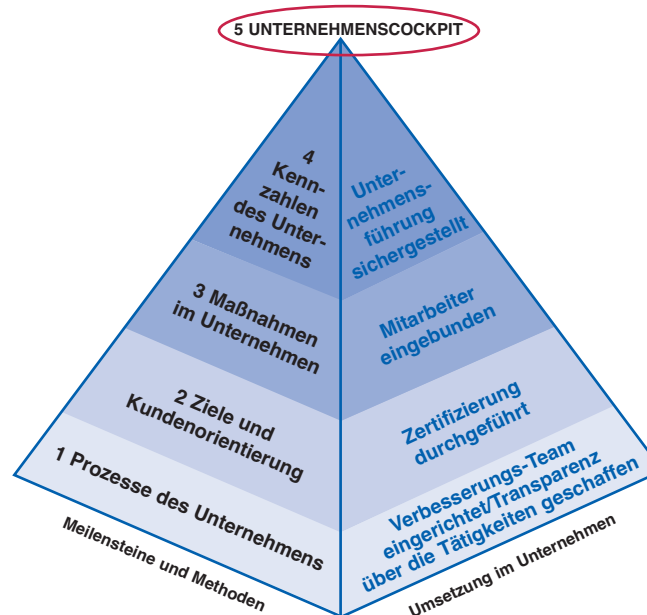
5 UNTERNEHMENSCOCKPIT

4 Kennzahlen des Unternehmens

Unternehmensführung sichergestellt

3 Maßnahmen im Unternehmen

Mitarbeiter eingebunden

2 Ziele und Kundenorientierung

Zertifizierung durchgeführt

1 Prozesse des Unternehmens

Verbesserungs-Team eingerichtet/Transparenz über die Tätigkeiten geschaffen

Meilensteine und Methoden

Umsetzung im Unternehmen